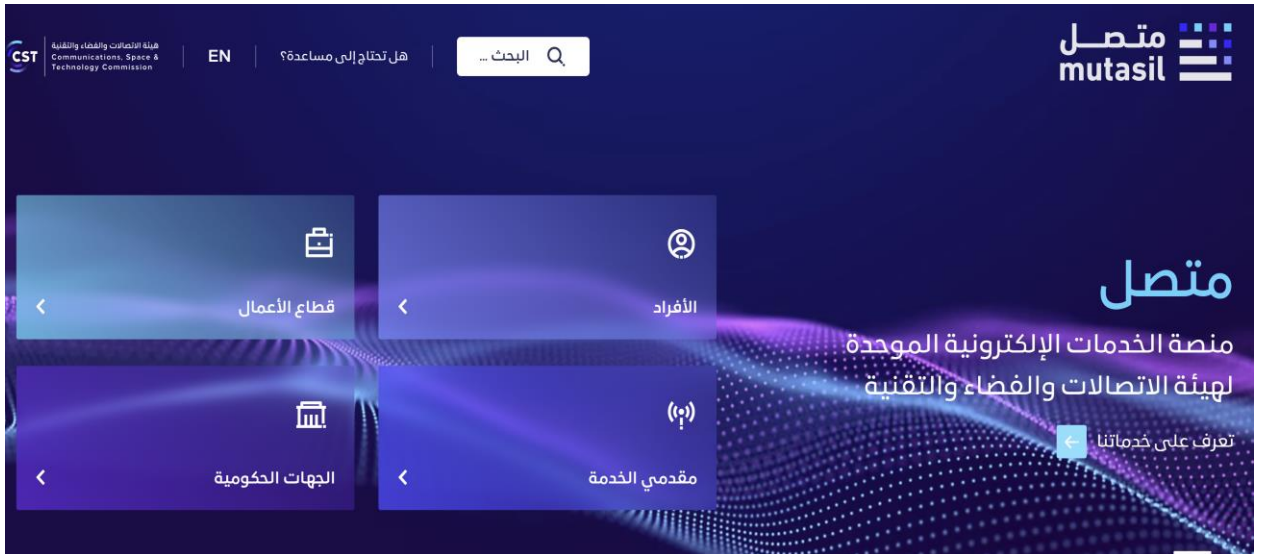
متصل
mutasil

البحث ...

هل تحتاج إلى مساعدة؟

EN

CST
هيئة الاتصالات والفضاء والتقنية
Communications, Space & Technology Commission

متصل

منصة الخدمات الإلكترونية الموحدة لهيئة الاتصالات والفضاء والتقنية

تعرف على خدماتنا

الأفراد

قطاع الأعمال

مقدمي الخدمة

الجهات الحكومية